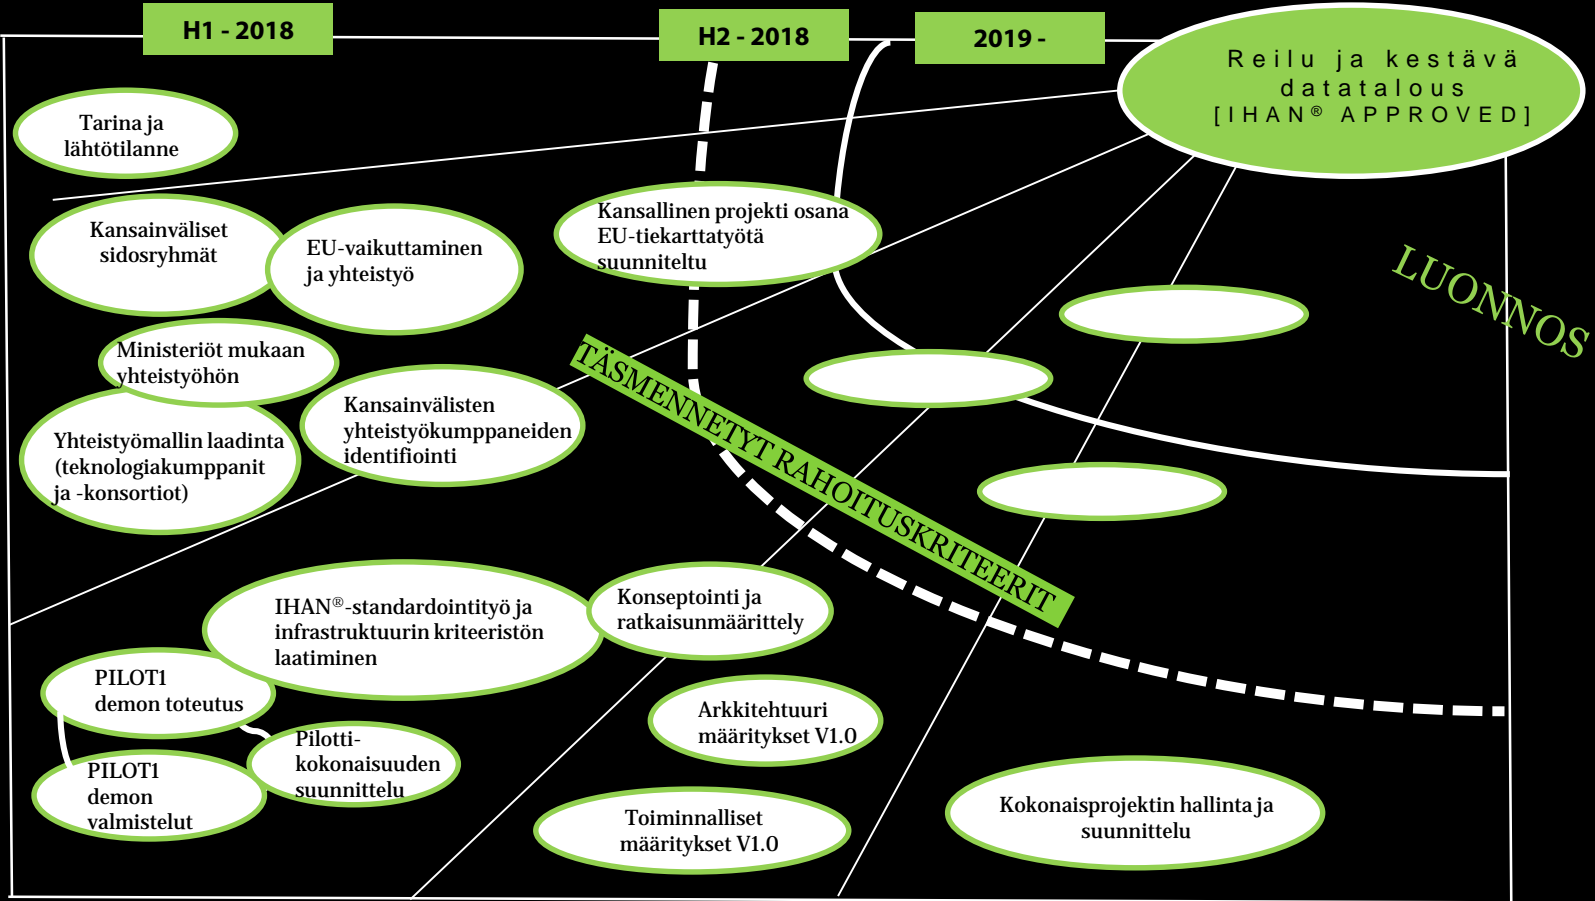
H1 - 2018

H2 - 2018

2019 -

Reilu ja kestävä datatalous [IHAN® APPROVED]

Tarina ja lähtötilanne

Kansainväliset sidosryhmät

EU-vaikuttaminen ja yhteistyö

Kansallinen projekti osana EU-tiekarttatyötä suunniteltu

LUONNOS

Ministeriöt mukaan yhteistyöhön

Yhteistyömallin laadinta (teknologiakumppanit ja -konsortiot)

Kansainvälisten yhteistyökumppaneiden identifiointi

TÄSMENNETYT RAHOITUSKRITEERIT

IHAN®-standardointityö ja infrastruktuurin kriteeristön laatiminen

Konseptointi ja ratkaisunmäärittely

PILOT1 demon toteutus

Pilotti-kokonaisuuden suunnittelu

PILOT1 demon valmistelut

Arkkitehtuuri määritykset V1.0

Toiminnalliset määritykset V1.0

Kokonaisprojektin hallinta ja suunnittelu